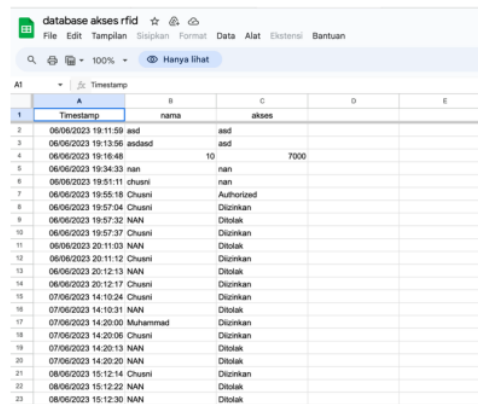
database akses rfid
File Edit Tampilan Sisipkan Format Data Alat Ekstensi Bantuan
100% Hanya lihat
A1 fx Timestamp

| | A | B | C | D | E |
|---|---|---|---|---|---|
| 1 | Timestamp | nama | akses | | |
| 2 | 06/06/2023 19:11:59 | asd | asd | | |
| 3 | 06/06/2023 19:13:56 | asdasd | asd | | |
| 4 | 06/06/2023 19:16:48 | 10 | 7000 | | |
| 5 | 06/06/2023 19:34:33 | nan | nan | | |
| 6 | 06/06/2023 19:51:11 | chusni | nan | | |
| 7 | 06/06/2023 19:55:18 | Chusni | Authorized | | |
| 8 | 06/06/2023 19:57:04 | Chusni | Diizinkan | | |
| 9 | 06/06/2023 19:57:32 | NAN | Ditolak | | |
| 10 | 06/06/2023 19:57:37 | Chusni | Diizinkan | | |
| 11 | 06/06/2023 20:11:03 | NAN | Ditolak | | |
| 12 | 06/06/2023 20:11:12 | Chusni | Diizinkan | | |
| 13 | 06/06/2023 20:12:13 | NAN | Ditolak | | |
| 14 | 06/06/2023 20:12:17 | Chusni | Diizinkan | | |
| 15 | 07/06/2023 14:10:24 | Chusni | Diizinkan | | |
| 16 | 07/06/2023 14:10:31 | NAN | Ditolak | | |
| 17 | 07/06/2023 14:20:00 | Muhammad | Diizinkan | | |
| 18 | 07/06/2023 14:20:06 | Chusni | Diizinkan | | |
| 19 | 07/06/2023 14:20:13 | NAN | Ditolak | | |
| 20 | 07/06/2023 14:20:20 | NAN | Ditolak | | |
| 21 | 08/06/2023 15:12:14 | Chusni | Diizinkan | | |
| 22 | 08/06/2023 15:12:22 | NAN | Ditolak | | |
| 23 | 08/06/2023 15:12:30 | NAN | Ditolak | | |